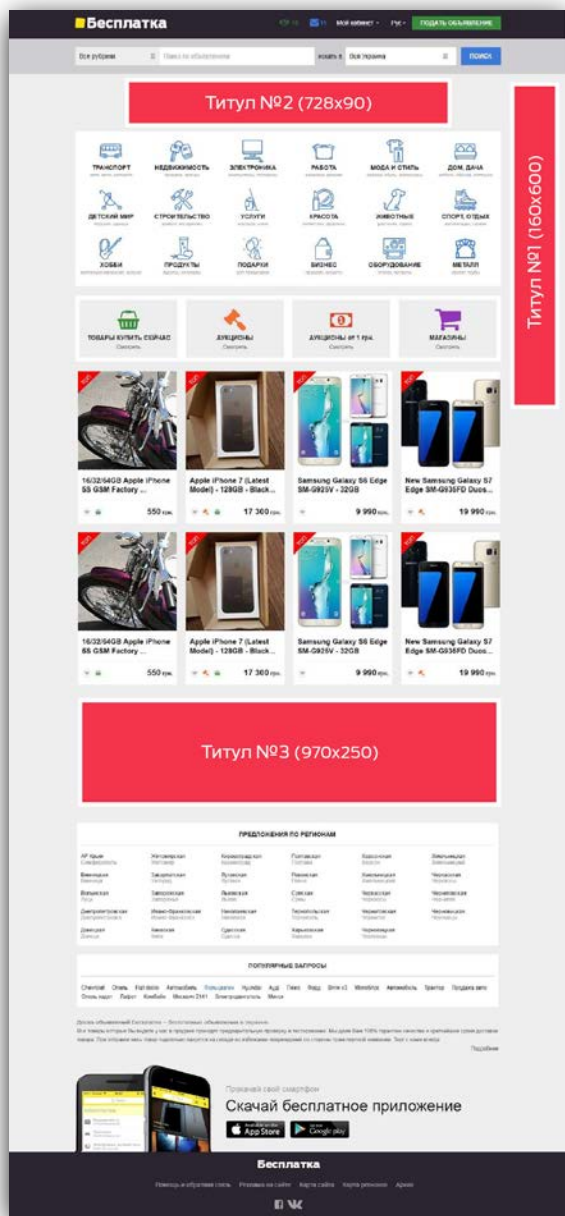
Бесплатка

Мой кабинет · Рус · ПОДАТЬ ОБЪЯВЛЕНИЕ

Все рубрики · Поиск по объявлениям · искать в · Вся Украина · ПОИСК

Титул №2 (728x90)

Титул №1 (160x600)

ТРАНСПОРТ · НЕДВИЖИМОСТЬ · ЭЛЕКТРОНИКА · РАБОТА · МОДА И СТИЛЬ · ДОМ, ДАЧА

ДЕТСКИЙ МИР · СТРОИТЕЛЬСТВО · УСЛУГИ · КРАСОТА · ЖИВОТНЫЕ · СПОРТ, ОТДЫХ

ХОББИ · ПРОДУКТЫ · ПОДАРКИ · БИЗНЕС · ОБОРУДОВАНИЕ · МЕТАЛЛ

ТОВАРЫ КУПИТЬ СЕЙЧАС
Смотреть

АУКЦИОНЫ
Смотреть

АУКЦИОНЫ от 1 грн.
Смотреть

МАГАЗИНЫ
Смотреть

16/32/64GB Apple iPhone 5S GSM Factory ...
550 грн.

Apple iPhone 7 (Latest Model) - 128GB - Black...
17 360 грн.

Samsung Galaxy S6 Edge SM-G925V - 32GB
9 990 грн.

New Samsung Galaxy S7 Edge SM-G935FD Duos...
19 990 грн.

16/32/64GB Apple iPhone 5S GSM Factory ...
550 грн.

Apple iPhone 7 (Latest Model) - 128GB - Black...
17 360 грн.

Samsung Galaxy S6 Edge SM-G925V - 32GB
9 990 грн.

New Samsung Galaxy S7 Edge SM-G935FD Duos...
19 990 грн.

Титул №3 (970x250)

ПРЕДЛОЖЕНИЯ ПО РЕГИОНАМ

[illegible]

ПОПУЛЯРНЫЕ ЗАПРОСЫ

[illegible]

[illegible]

Подробнее

Скачай бесплатное приложение

App Store · Google play

Бесплатка

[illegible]